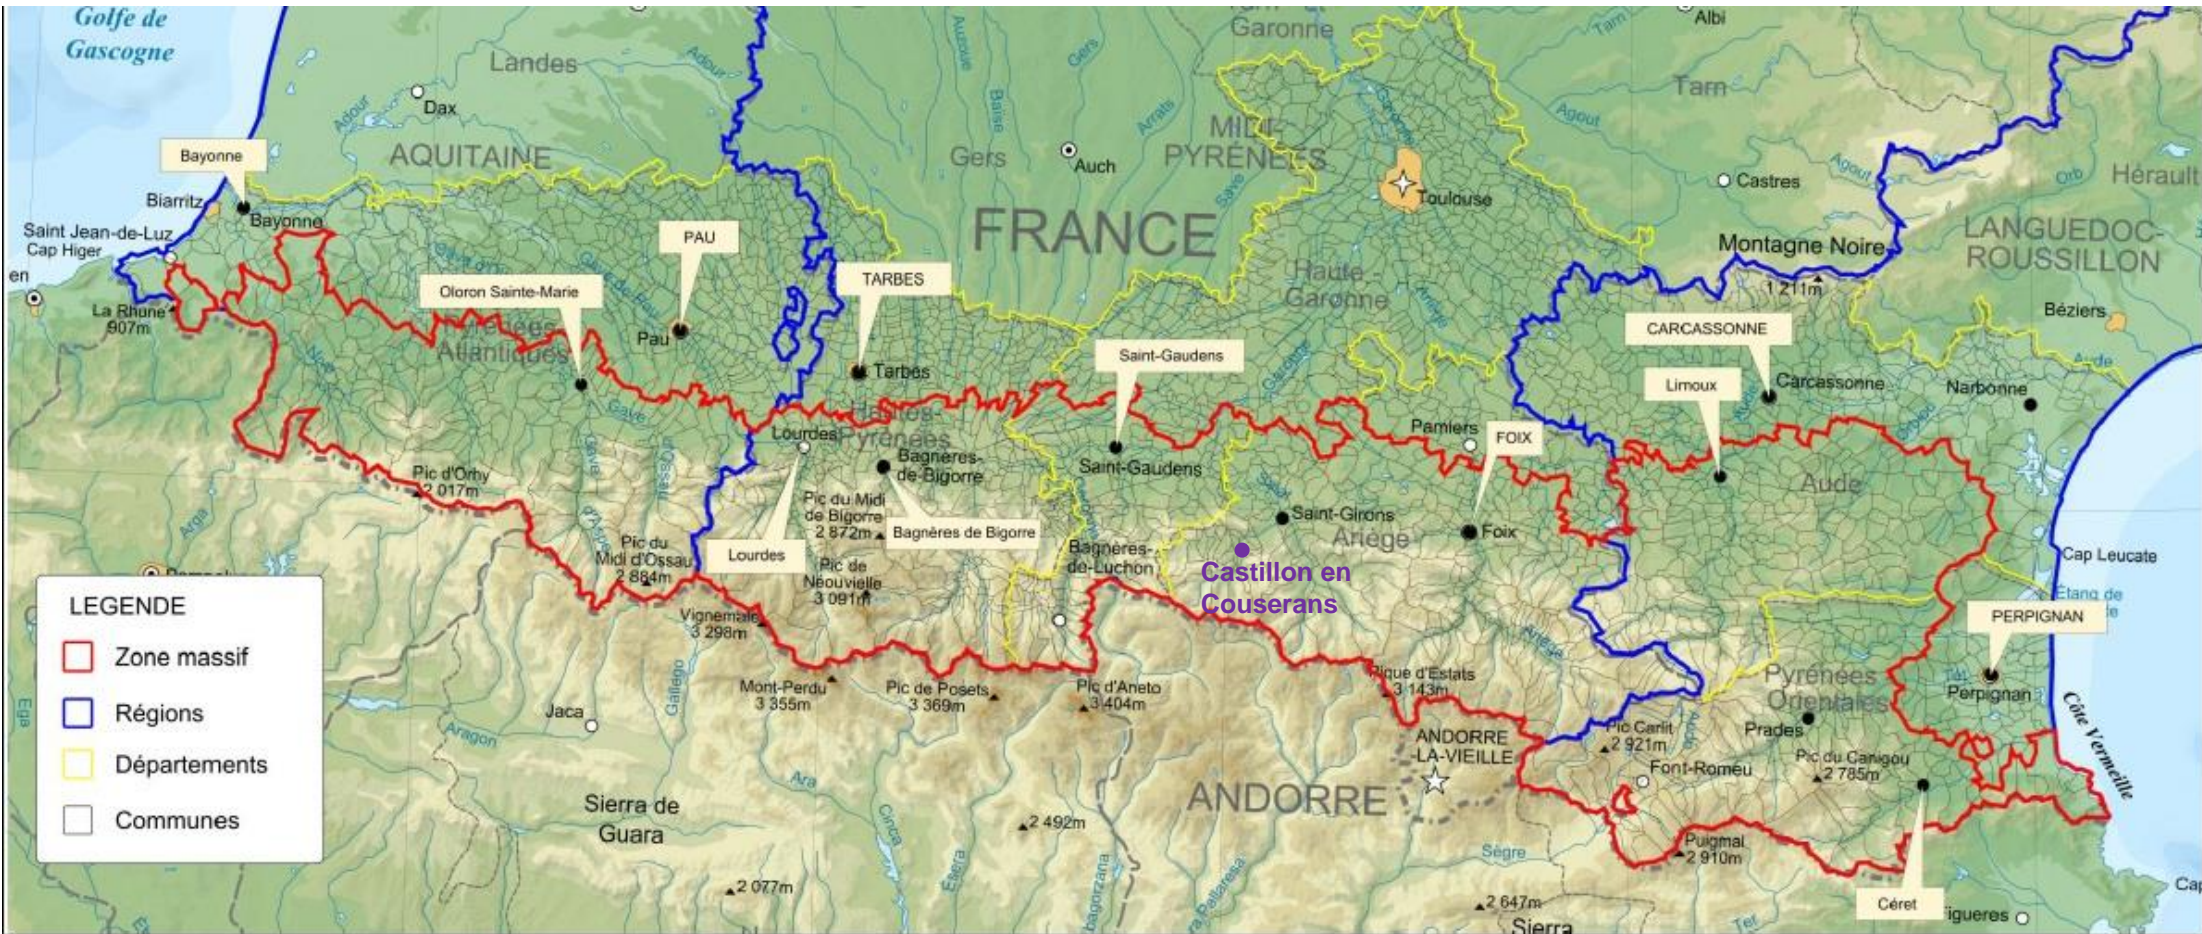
Golfe de Gascogne

Landes

Dax

Adour

Garonne

Albi

Tarn

Bayonne

Biarritz

Bayonne

AQUITAINE

Gers

Auch

MIDI-PYRÉNÉES

Toulouse

Castres

Hérault

Saint Jean-de-Luz

Cap Higer

PAU

TARBES

FRANCE

Montagne Noire

LANGUEDOC-ROUSSILLON

La Rhune 907m

Oloron Sainte-Marie

Pau

Haute-Garonne

1 211m

Béziers

Pyrénées-Atlantiques

Tarbes

Saint-Gaudens

CARCASSONNE

Limoux

Carcassonne

Narbonne

Hautes-Pyrénées

Lourdes

Pamiers

FOIX

Bagnères-de-Bigorre

Saint-Gaudens

Aude

Pic d'Orhy 2 017m

Pic du Midi de Bigorre 2 872m

Bagnères de Bigorre

Saint-Girons

Ariège

Foix

Pic du Midi d'Ossau 2 884m

Lourdes

Pic de Néouvielle 3 091m

Bagnères-de-Luchon

Castillon en Couserans

Cap Leucate

LEGENDE

Zone massif

Régions

Départements

Communes

Vignemale 3 298m

PERPIGNAN

Mont-Perdu 3 355m

Pic de Posets 3 369m

Pic d'Aneto 3 404m

Pique d'Estats 3 143m

Pyrénées-Orientales

Perpignan

Jaca

ANDORRE-LA-VIEILLE

Pic Carlit 2 921m

Prades

Côte Vermeille

Font-Romeu

Pic du Canigou 2 785m

Sierra de Guara

ANDORRE

2 492m

Puigmal 2 910m

Sègre

2 077m

2 647m

Sierra

Céret

Figueres

Cap